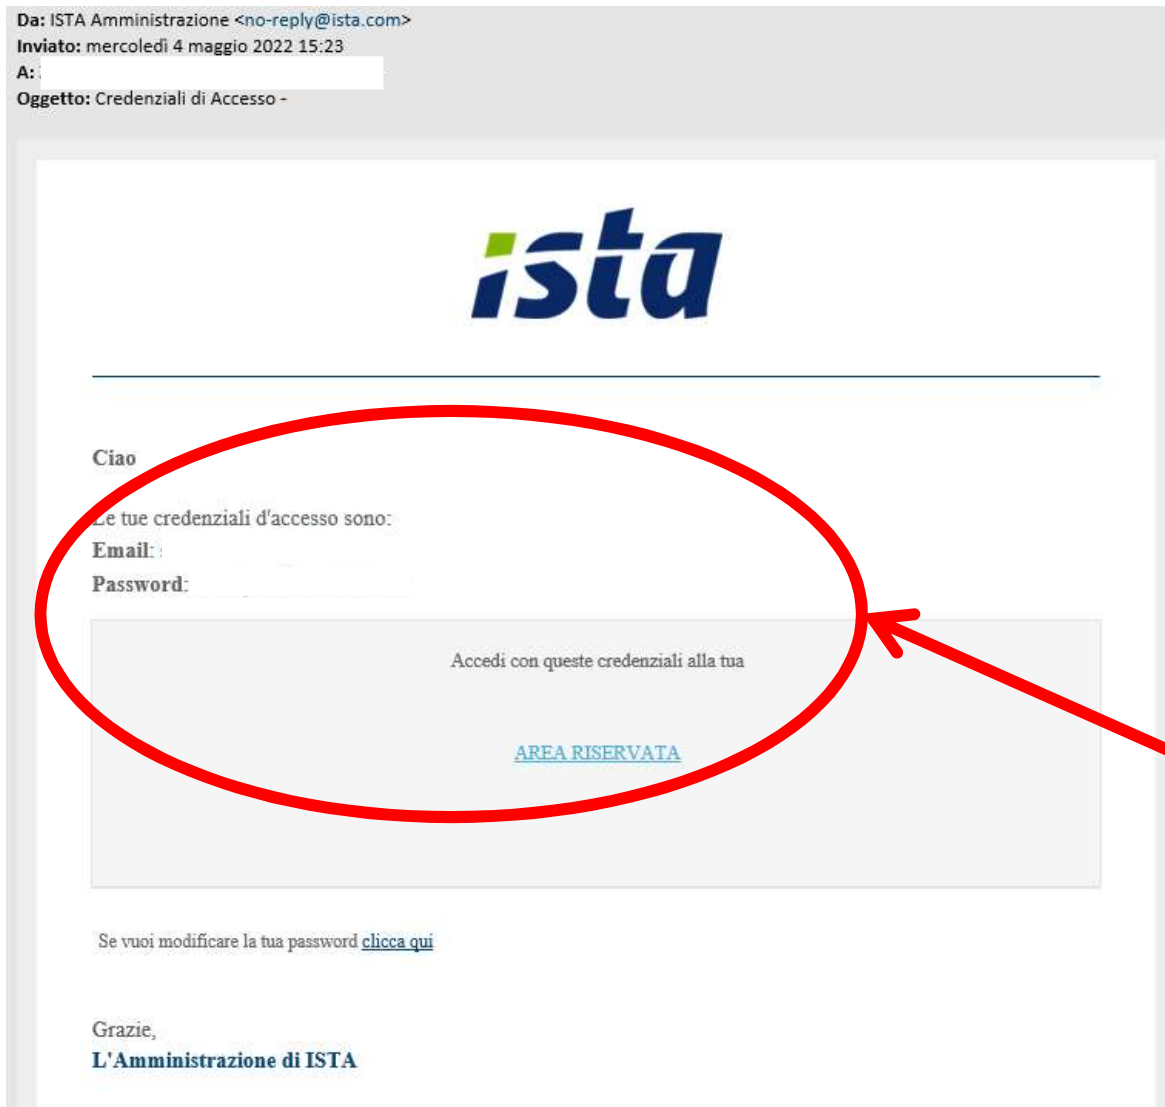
**Da:** ISTA Amministrazione <no-reply@ista.com>
**Inviato:** mercoledì 4 maggio 2022 15:23
**A:**
**Oggetto:** Credenziali di Accesso -

ista

Ciao

Le tue credenziali d'accesso sono:
Email:
Password:

Accedi con queste credenziali alla tua

AREA RISERVATA

Se vuoi modificare la tua password clicca qui

Grazie,
L'Amministrazione di ISTA